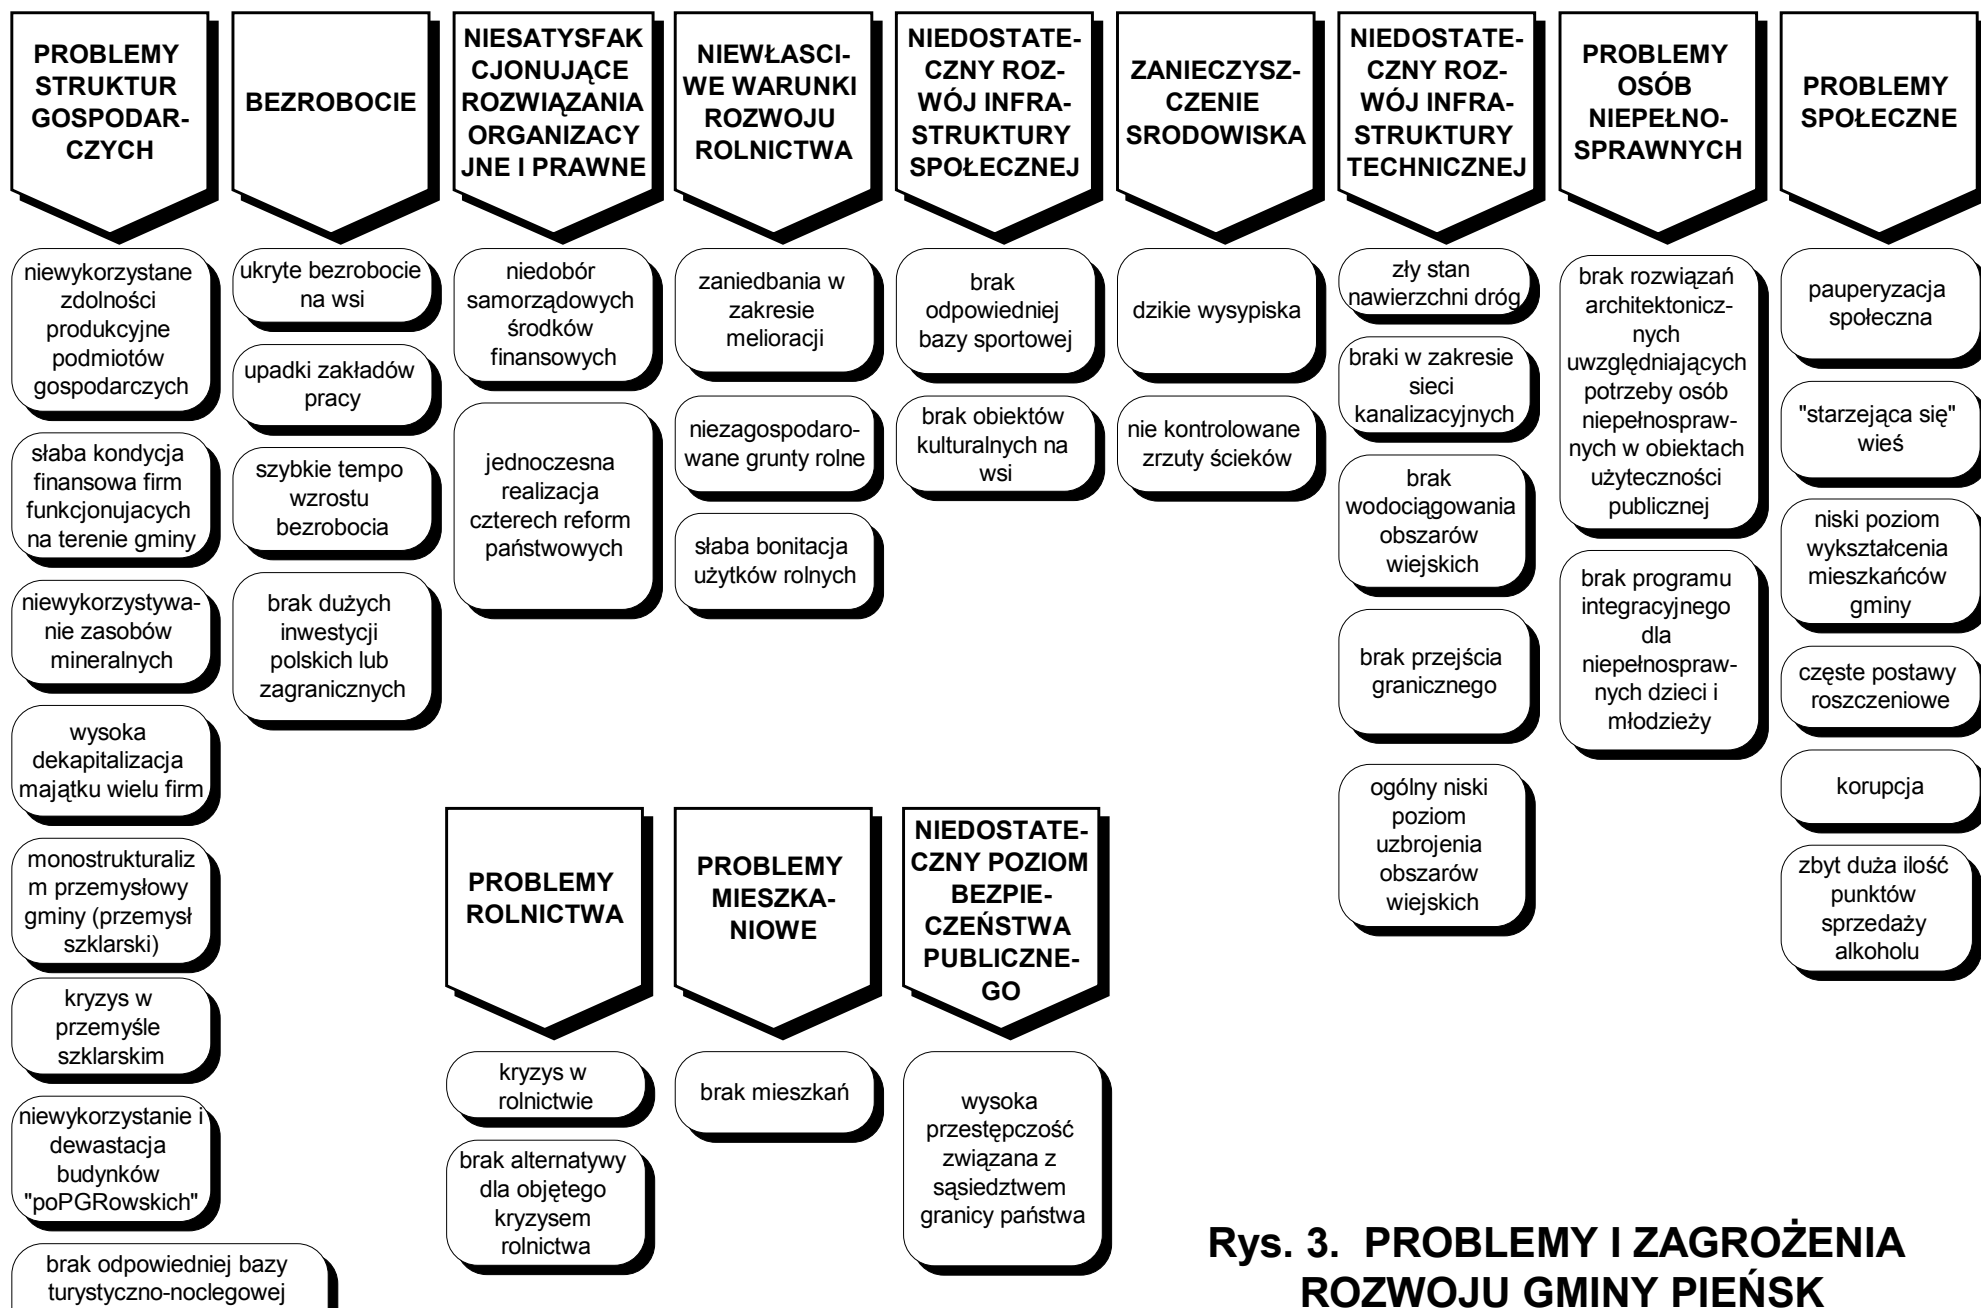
PROBLEMY STRUKTUR GOSPODARCZYCH

niewykorzystane zdolności produkcyjne podmiotów gospodarczych

słaba kondycja finansowa firm funkcjonujacych na terenie gminy

niewykorzystywanie zasobów mineralnych

wysoka dekapitalizacja majątku wielu firm

monostrukturalizm przemysłowy gminy (przemysł szklarski)

kryzys w przemyśle szklarskim

niewykorzystanie i dewastacja budynków "poPGRowskich"

brak odpowiedniej bazy turystyczno-noclegowej

BEZROBOCIE

ukryte bezrobocie na wsi

upadki zakładów pracy

szybkie tempo wzrostu bezrobocia

brak dużych inwestycji polskich lub zagranicznych

NIESATYSFAKCJONUJĄCE ROZWIĄZANIA ORGANIZACYJNE I PRAWNE

niedobór samorządowych środków finansowych

jednoczesna realizacja czterech reform państwowych

NIEWŁASCIWE WARUNKI ROZWOJU ROLNICTWA

zaniedbania w zakresie melioracji

niezagospodarowane grunty rolne

słaba bonitacja użytków rolnych

NIEDOSTATECZNY ROZWÓJ INFRASTRUKTURY SPOŁECZNEJ

brak odpowiedniej bazy sportowej

brak obiektów kulturalnych na wsi

ZANIECZYSZCZENIE SRODOWISKA

dzikie wysypiska

nie kontrolowane zrzuty ścieków

NIEDOSTATECZNY ROZWÓJ INFRASTRUKTURY TECHNICZNEJ

zły stan nawierzchni dróg

braki w zakresie sieci kanalizacyjnych

brak wodociągowania obszarów wiejskich

brak przejścia granicznego

ogólny niski poziom uzbrojenia obszarów wiejskich

PROBLEMY OSÓB NIEPEŁNOSPRAWNYCH

brak rozwiązań architektonicznych uwzględniających potrzeby osób niepełnosprawnych w obiektach użyteczności publicznej

brak programu integracyjnego dla niepełnosprawnych dzieci i młodzieży

PROBLEMY SPOŁECZNE

pauperyzacja społeczna

"starzejąca się" wieś

niski poziom wykształcenia mieszkańców gminy

częste postawy roszczeniowe

korupcja

zbyt duża ilość punktów sprzedaży alkoholu

PROBLEMY ROLNICTWA

kryzys w rolnictwie

brak alternatywy dla objętego kryzysem rolnictwa

PROBLEMY MIESZKANIOWE

brak mieszkań

NIEDOSTATECZNY POZIOM BEZPIECZEŃSTWA PUBLICZNEGO

wysoka przestępczość związana z sąsiedztwem granicy państwa

Rys. 3. PROBLEMY I ZAGROŻENIA ROZWOJU GMINY PIEŃSK